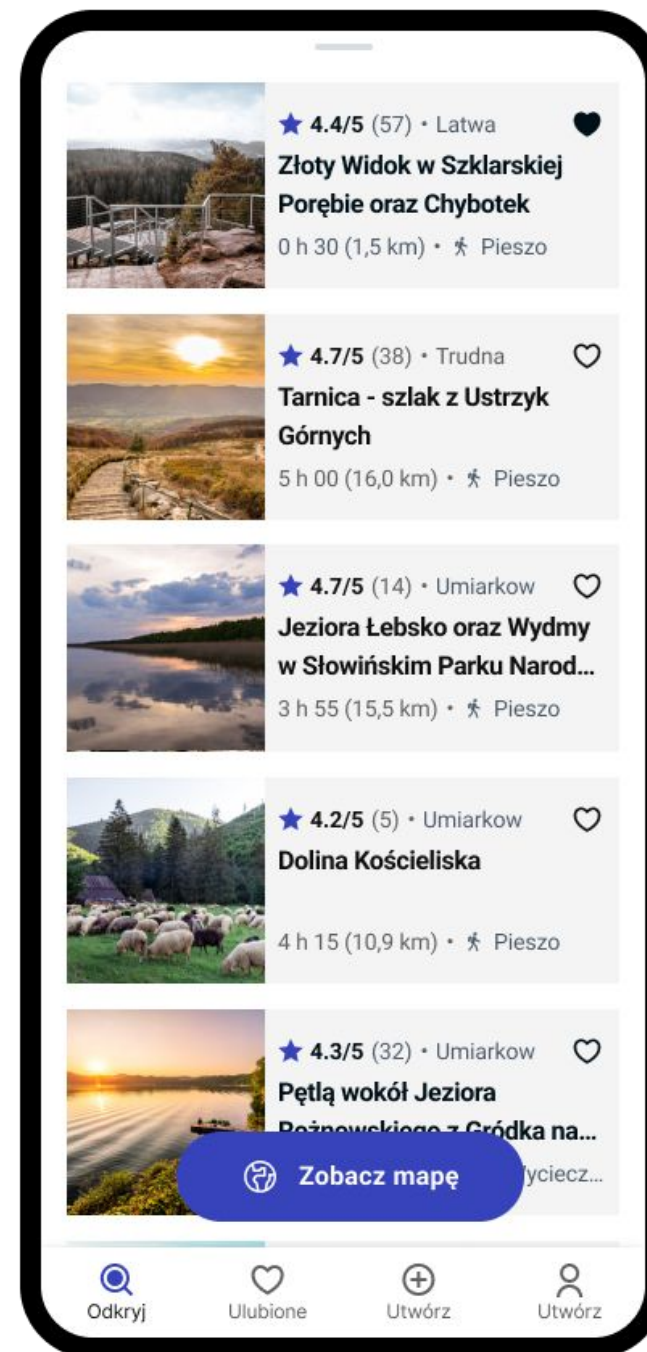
4.4/5 (57) • Latwa
Złoty Widok w Szklarskiej Porębie oraz Chybotek
0 h 30 (1,5 km) • Pieszo

4.7/5 (38) • Trudna
Tarnica - szlak z Ustrzyk Górnych
5 h 00 (16,0 km) • Pieszo

4.7/5 (14) • Umiarkow
Jeziora Łebsko oraz Wydmy w Słowińskim Parku Narod...
3 h 55 (15,5 km) • Pieszo

4.2/5 (5) • Umiarkow
Dolina Kościeliska
4 h 15 (10,9 km) • Pieszo

4.3/5 (32) • Umiarkow
Pętlą wokół Jeziora Rożnowskiego z Gródka na...
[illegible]yciecz...

Zobacz mapę

Odkryj
Ulubione
Utwórz
Utwórz